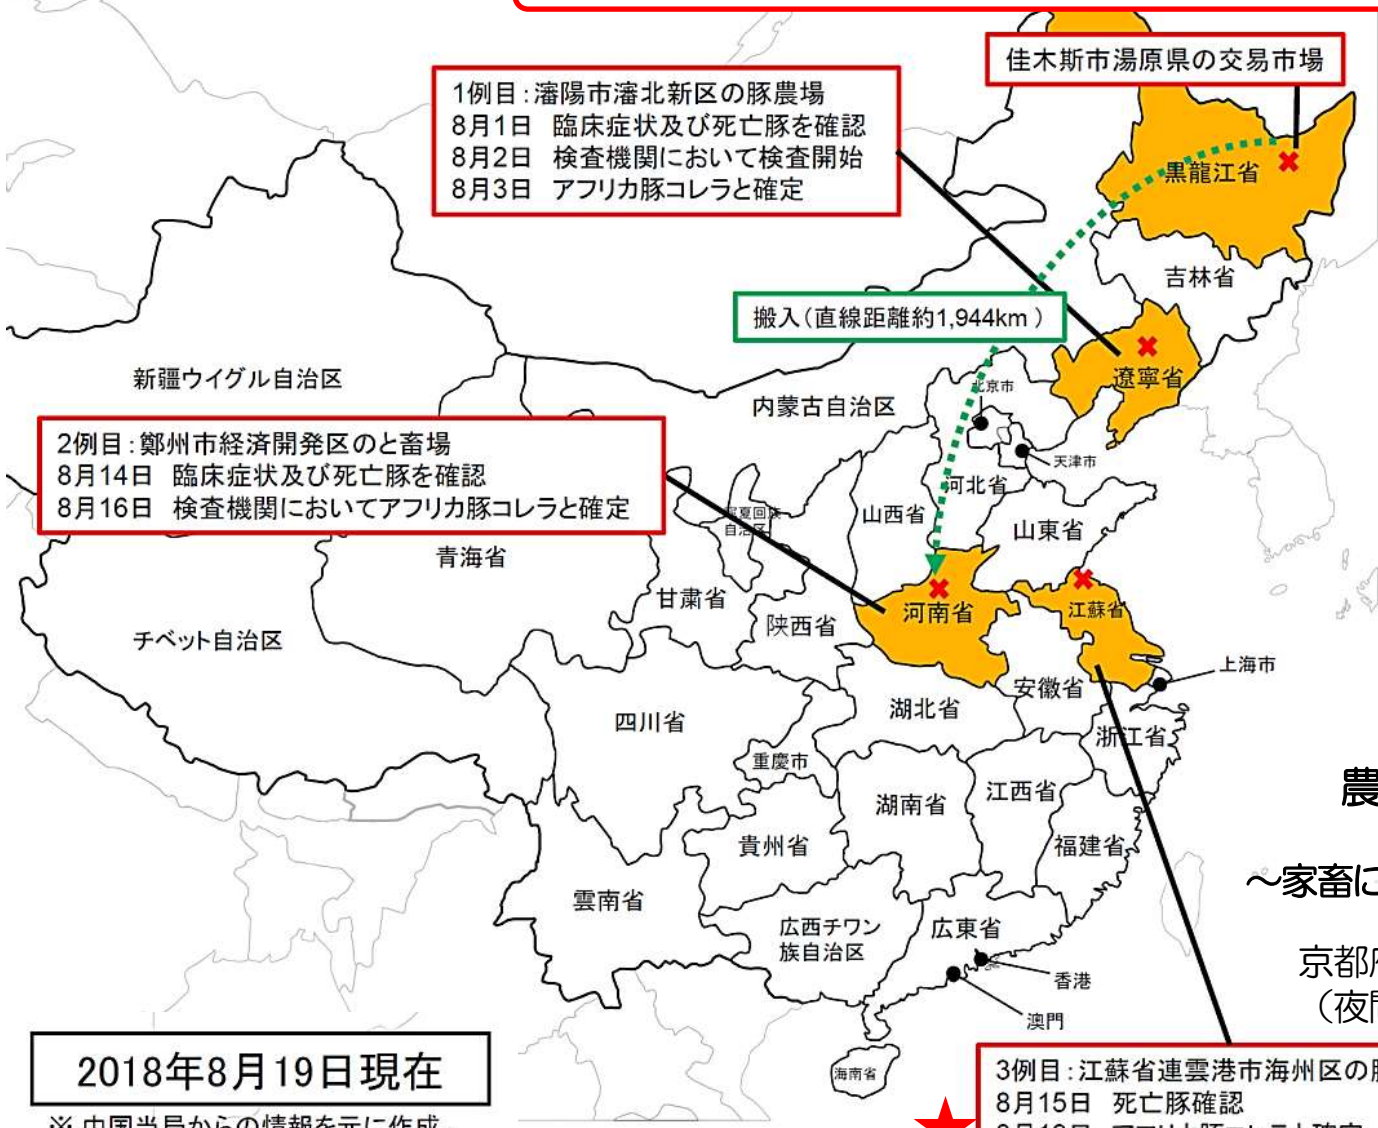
佳木斯市湯原県の交易市場

1例目：瀋陽市瀋北新区の豚農場
8月1日　臨床症状及び死亡豚を確認
8月2日　検査機関において検査開始
8月3日　アフリカ豚コレラと確定

黒龍江省

吉林省

搬入（直線距離約1,944km）

遼寧省

新疆ウイグル自治区

内蒙古自治区

北京市

天津市

2例目：鄭州市経済開発区のと畜場
8月14日　臨床症状及び死亡豚を確認
8月16日　検査機関においてアフリカ豚コレラと確定

寧夏回族自治区

河北省

山西省

山東省

青海省

甘粛省

河南省

江蘇省

陝西省

チベット自治区

上海市

安徽省

湖北省

四川省

浙江省

重慶市

農

湖南省

江西省

福建省

貴州省

～家畜に

雲南省

広西チワン族自治区

広東省

京都

香港

（夜

澳門

2018年8月19日現在

海南省

3例目：江蘇省連雲港市海州区の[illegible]
8月15日　死亡豚確認
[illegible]

※ 中国当局からの情報を元に作成